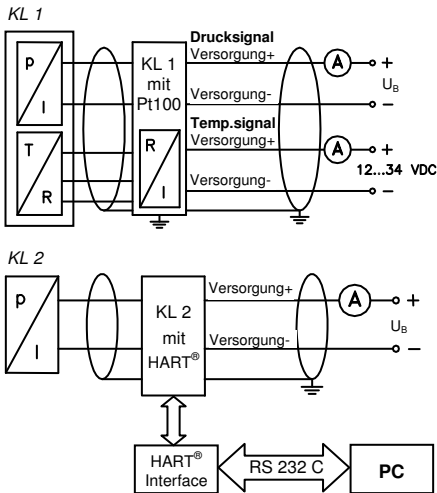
KL 1

p
I
T
R

KL 1 mit Pt100
R
I

Drucksignal
Versorgung+
Versorgung-
Temp.signal
Versorgung+
Versorgung-

A
+
$U_B$
–
A
+
12...34 VDC
–

KL 2

p
I

KL 2 mit HART®

Versorgung+
Versorgung-

A
+
$U_B$
–

HART® Interface
RS 232 C
PC